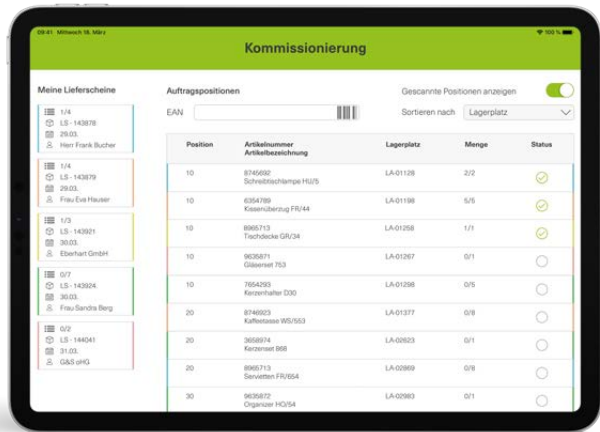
09:41 Mittwoch 18. März

100 %

Kommissionierung

Meine Lieferscheine

1/4
LS - 143878
29.03.
Herr Frank Bucher

1/4
LS - 143879
29.03.
Frau Eve Hauser

1/3
LS - 143921
30.03.
Eberhart GmbH

0/7
LS - 143924.
30.03.
Frau Sandra Berg

0/2
LS - 144041
31.03.
G&S oHG

Auftragspositionen

Gescannte Positionen anzeigen

EAN

Sortieren nach Lagerplatz

| Position | Artikelnummer Artikelbezeichnung | Lagerplatz | Menge | Status |
|---|---|---|---|---|
| 10 | 8745692 Schreibtischlampe HU/5 | LA-01128 | 2/2 | |
| 10 | 6354789 Kissenüberzug FR/44 | LA-01198 | 5/5 | |
| 10 | 8965713 Tischdecke GR/34 | LA-01258 | 1/1 | |
| 10 | 9635871 Gläserset 753 | LA-01267 | 0/1 | |
| 10 | 7654293 Kerzenhalter D30 | LA-01298 | 0/5 | |
| 20 | 8746923 Kaffeetasse WS/553 | LA-01377 | 0/8 | |
| 20 | 3658974 Kerzenset 868 | LA-02623 | 0/1 | |
| 20 | 8965713 Servietten FR/654 | LA-02869 | 0/8 | |
| 30 | 9635872 Organizer HO/54 | LA-02983 | 0/1 | |